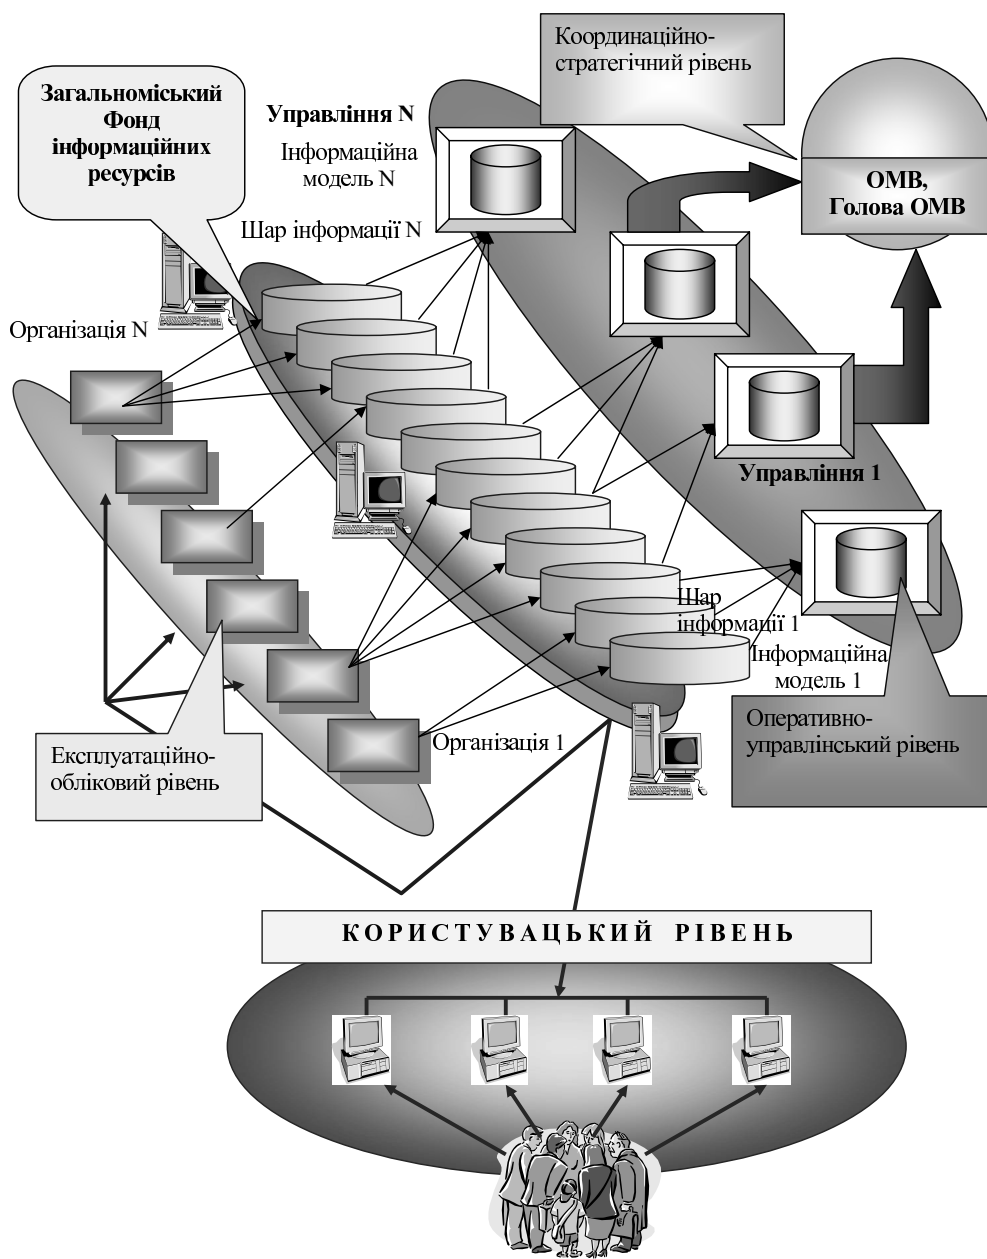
Координаційно-стратегічний рівень

Загальноміський Фонд інформаційних ресурсів

Управління N

Інформаційна модель N

Шар інформації N

ОМВ, Голова ОМВ

Організація N

Управління 1

Шар інформації 1

Інформаційна модель 1

Оперативно-управлінський рівень

Експлуатаційно-обліковий рівень

Організація 1

КОРИСТУВАЦЬКИЙ РІВЕНЬ